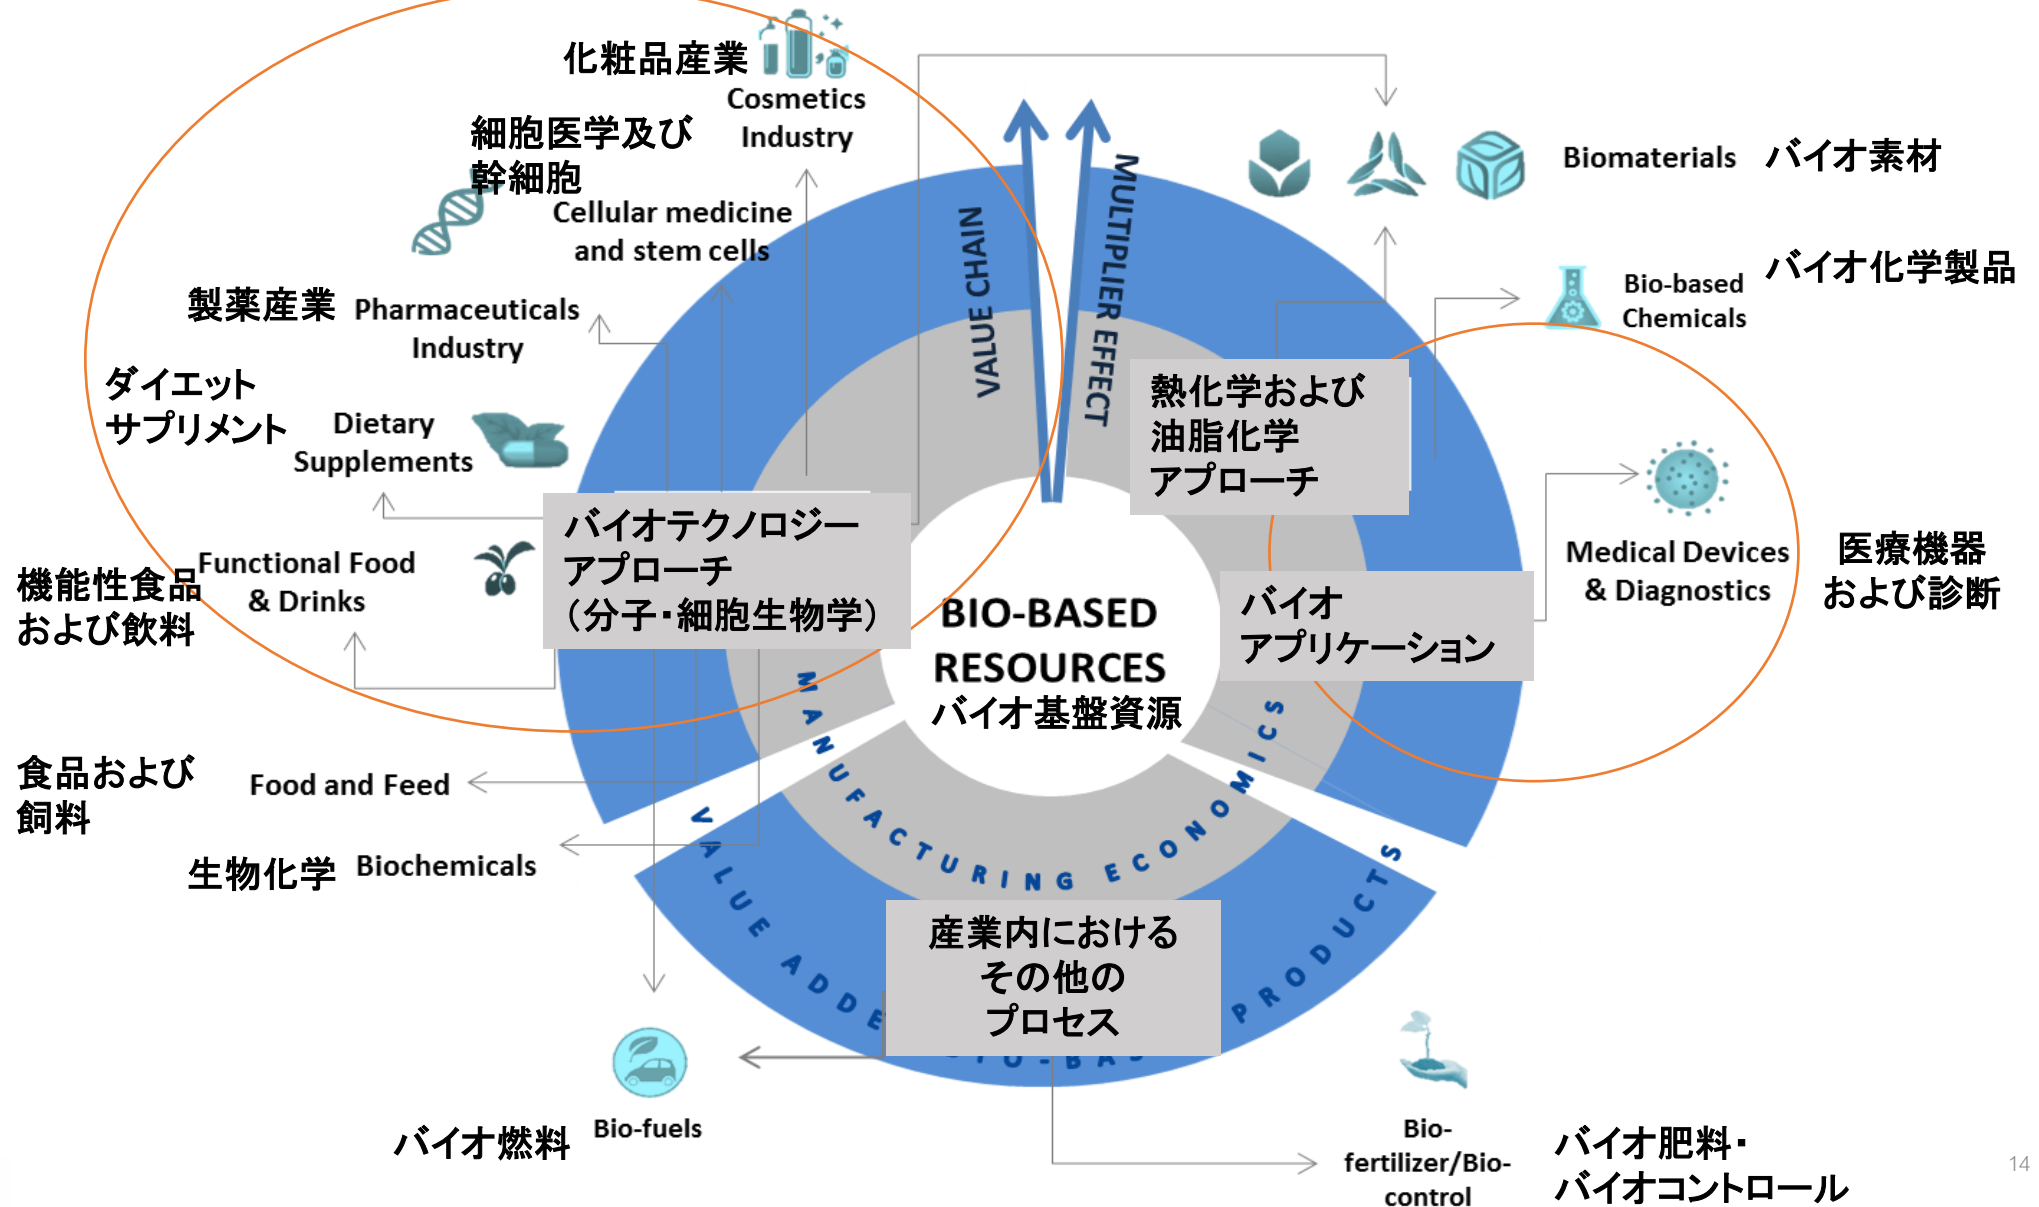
化粧品産業
Cosmetics Industry

細胞医学及び幹細胞
Cellular medicine and stem cells

製薬産業
Pharmaceuticals Industry

ダイエットサプリメント
Dietary Supplements

機能性食品および飲料
Functional Food & Drinks

食品および飼料
Food and Feed

生物化学
Biochemicals

バイオ燃料
Bio-fuels

Biomaterials
バイオ素材

Bio-based Chemicals
バイオ化学製品

Medical Devices & Diagnostics
医療機器および診断

Bio-fertilizer/Bio-control
バイオ肥料・バイオコントロール

VALUE CHAIN
MULTIPLIER EFFECT

熱化学および油脂化学アプローチ

バイオテクノロジーアプローチ（分子・細胞生物学）

BIO-BASED RESOURCES
バイオ基盤資源

バイオアプリケーション

MANUFACTURING ECONOMICS

VALUE ADDED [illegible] BIO-BA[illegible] PRODUCTS

産業内におけるその他のプロセス

14